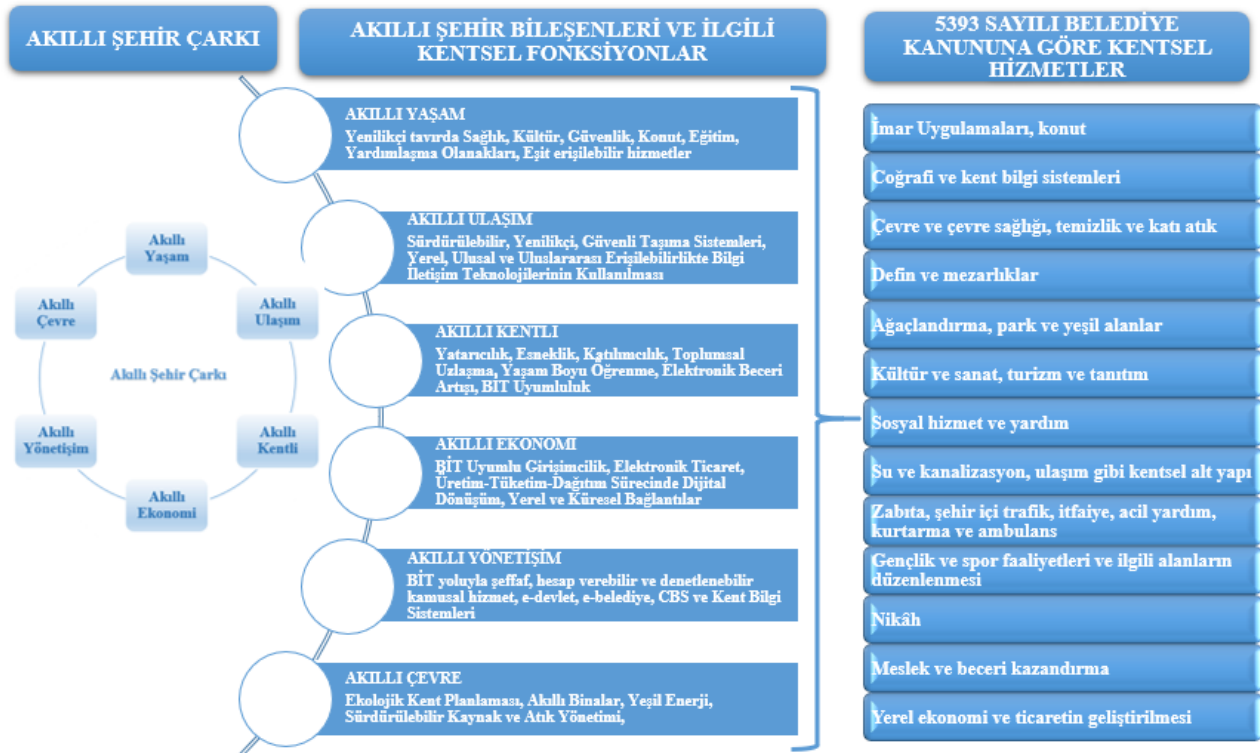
AKILLI ŞEHİR ÇARKI

AKILLI ŞEHİR BİLEŞENLERİ VE İLGİLİ KENTSEL FONKSİYONLAR

5393 SAYILI BELEDİYE KANUNUNA GÖRE KENTSEL HİZMETLER

Akıllı Yaşam

Akıllı Ulaşım

Akıllı Kentli

Akıllı Ekonomi

Akıllı Yönetişim

Akıllı Çevre

Akıllı Şehir Çarkı

AKILLI YAŞAM
Yenilikçi tavırda Sağlık, Kültür, Güvenlik, Konut, Eğitim, Yardımlaşma Olanakları, Eşit erişilebilir hizmetler

AKILLI ULAŞIM
Sürdürülebilir, Yenilikçi, Güvenli Taşıma Sistemleri, Yerel, Ulusal ve Uluslararası Erişilebilirlikte Bilgi İletişim Teknolojilerinin Kullanılması

AKILLI KENTLİ
Yatarıcılık, Esneklik, Katılımcılık, Toplumsal Uzlaşma, Yaşam Boyu Öğrenme, Elektronik Beceri Artışı, BİT Uyumluluk

AKILLI EKONOMİ
BİT Uyumlu Girişimcilik, Elektronik Ticaret, Üretim-Tüketim-Dağıtım Sürecinde Dijital Dönüşüm, Yerel ve Küresel Bağlantılar

AKILLI YÖNETİŞİM
BİT yoluyla şeffaf, hesap verebilir ve denetlenebilir kamusal hizmet, e-devlet, e-belediye, CBS ve Kent Bilgi Sistemleri

AKILLI ÇEVRE
Ekolojik Kent Planlaması, Akıllı Binalar, Yeşil Enerji, Sürdürülebilir Kaynak ve Atık Yönetimi,

İmar Uygulamaları, konut

Coğrafi ve kent bilgi sistemleri

Çevre ve çevre sağlığı, temizlik ve katı atık

Defin ve mezarlıklar

Ağaçlandırma, park ve yeşil alanlar

Kültür ve sanat, turizm ve tanıtım

Sosyal hizmet ve yardım

Su ve kanalizasyon, ulaşım gibi kentsel alt yapı

Zabıta, şehir içi trafik, itfaiye, acil yardım, kurtarma ve ambulans

Gençlik ve spor faaliyetleri ve ilgili alanların düzenlenmesi

Nikâh

Meslek ve beceri kazandırma

Yerel ekonomi ve ticaretin geliştirilmesi